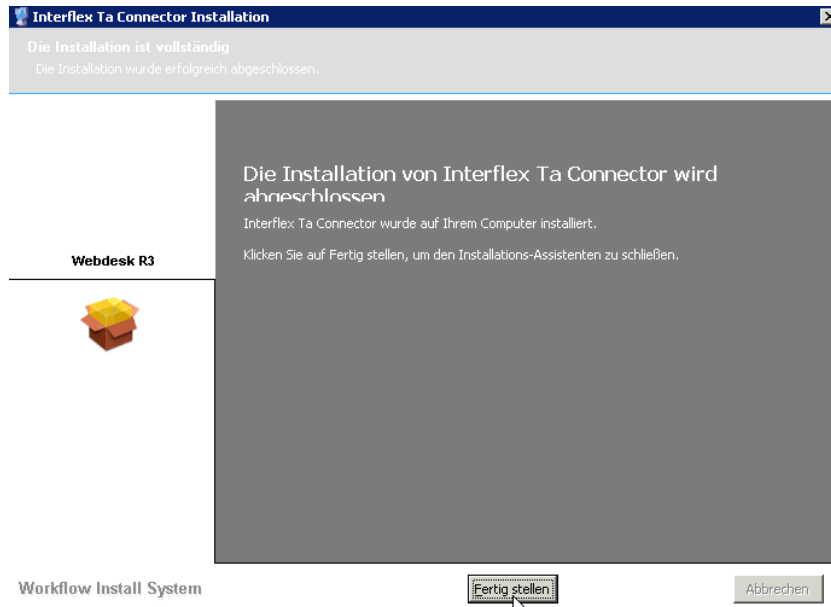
Interflex Ta Connector Installation

Die Installation ist vollständig

Die Installation wurde erfolgreich abgeschlossen.

Webdesk R3

Die Installation von Interflex Ta Connector wird abgeschlossen

Interflex Ta Connector wurde auf Ihrem Computer installiert.

Klicken Sie auf Fertig stellen, um den Installations-Assistenten zu schließen.

Workflow Install System

Fertig stellen

Abbrechen